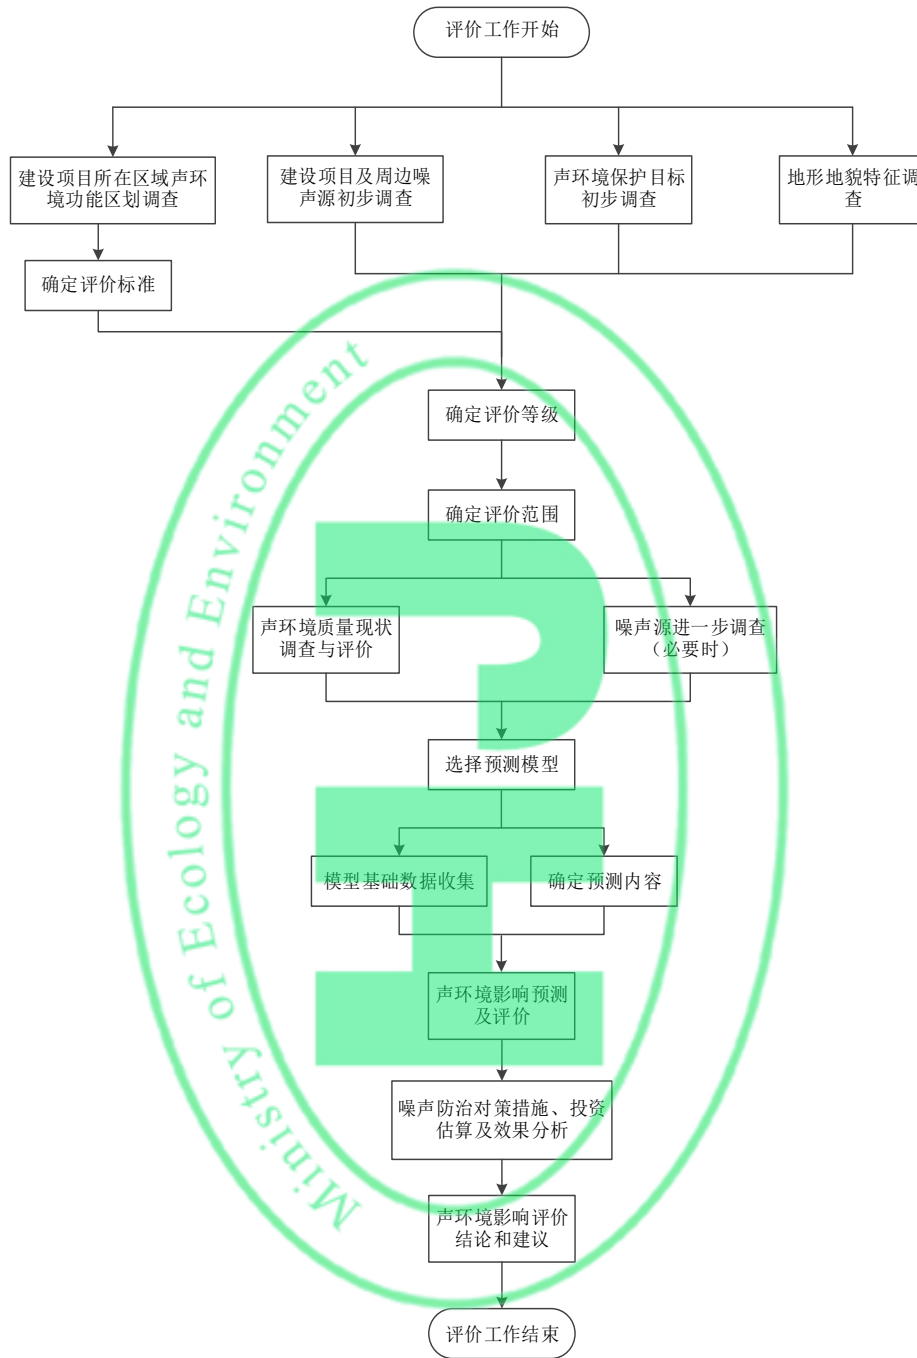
评价工作开始

建设项目所在区域声环境功能区划调查

建设项目及周边噪声源初步调查

声环境保护目标初步调查

地形地貌特征调查

确定评价标准

确定评价等级

确定评价范围

声环境质量现状调查与评价

噪声源进一步调查（必要时）

选择预测模型

模型基础数据收集

确定预测内容

声环境影响预测及评价

噪声防治对策措施、投资估算及效果分析

声环境影响评价结论和建议

评价工作结束

Ministry of Ecology and Environment